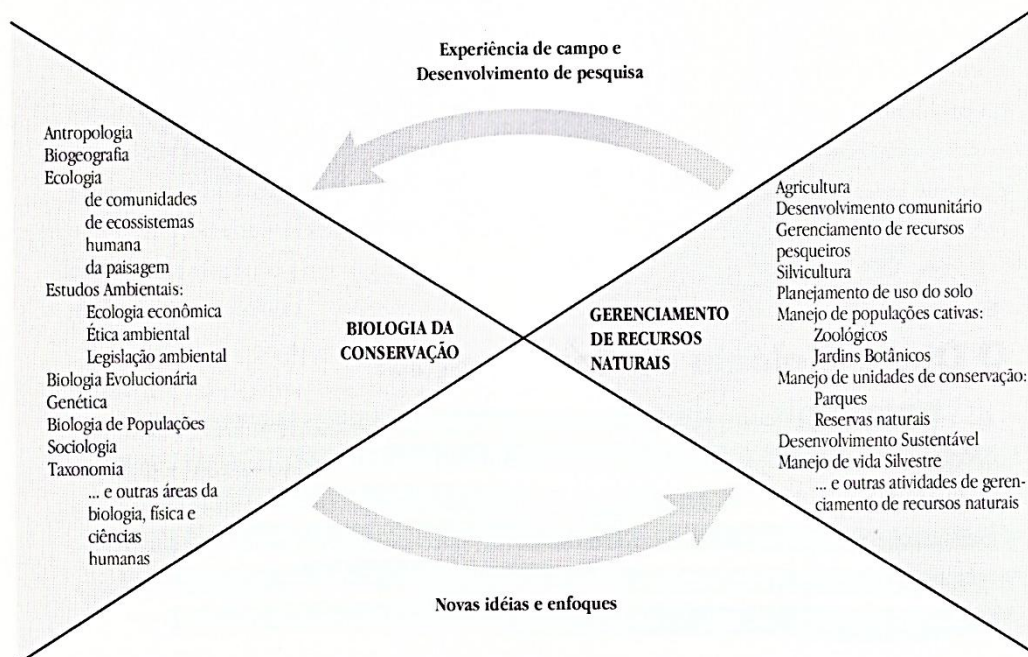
Experiência de campo e
Desenvolvimento de pesquisa

Antropologia
Biogeografia
Ecologia
de comunidades
de ecossistemas
humana
da paisagem
Estudos Ambientais:
Ecologia econômica
Ética ambiental
Legislação ambiental
Biologia Evolucionária
Genética
Biologia de Populações
Sociologia
Taxonomia
... e outras áreas da biologia, física e ciências humanas

BIOLOGIA DA CONSERVAÇÃO

GERENCIAMENTO DE RECURSOS NATURAIS

Agricultura
Desenvolvimento comunitário
Gerenciamento de recursos pesqueiros
Silvicultura
Planejamento de uso do solo
Manejo de populações cativas:
Zoológicos
Jardins Botânicos
Manejo de unidades de conservação:
Parques
Reservas naturais
Desenvolvimento Sustentável
Manejo de vida Silvestre
... e outras atividades de gerenciamento de recursos naturais

Novas idéias e enfoques